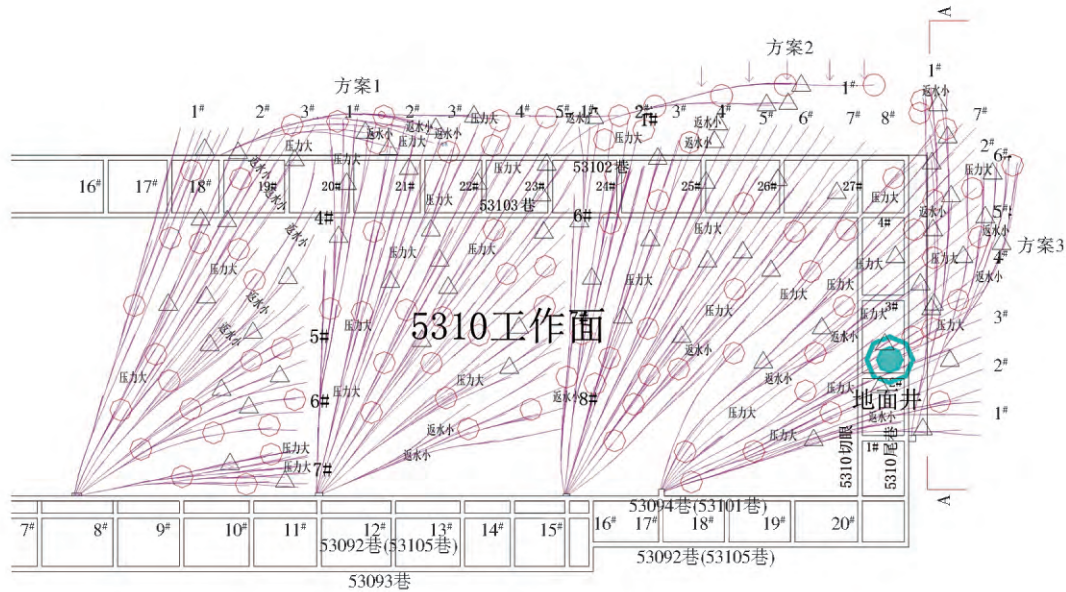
A
方案2
方案1
1#
1#
2#
3#
1#
2#
3#
4#
5#
1#
2#
3#
4#
5#
6#
7#
8#
返水小
7#
2#
6#
返水小
压力大
压力大
压力大
返水小
压力大
压力大
返水小
返水小
53102巷
16#
17#
18#
19#
20#
21#
22#
23#
24#
25#
26#
27#
53103巷
4#
6#
4#
返水小
5#
4#
方案3
返水小
压力大
压力大
压力大
压力大
返水小
压力大
压力大
压力大
压力大
返水小
返水小
3#
5#
5310工作面
压力大
压力大
压力大
3#
返水小
3#
2#
压力大
压力大
返水小
返水小
6#
压力大
8#
压力大
地面井
返水小
1#
压力大
压力大
压力大
压力大
返水小
7#
5310切眼
1#
5310尾巷
A
53094巷(53101巷)
7#
8#
9#
10#
11#
12#
13#
14#
15#
16#
17#
18#
19#
20#
53092巷(53105巷)
53092巷(53105巷)
53093巷